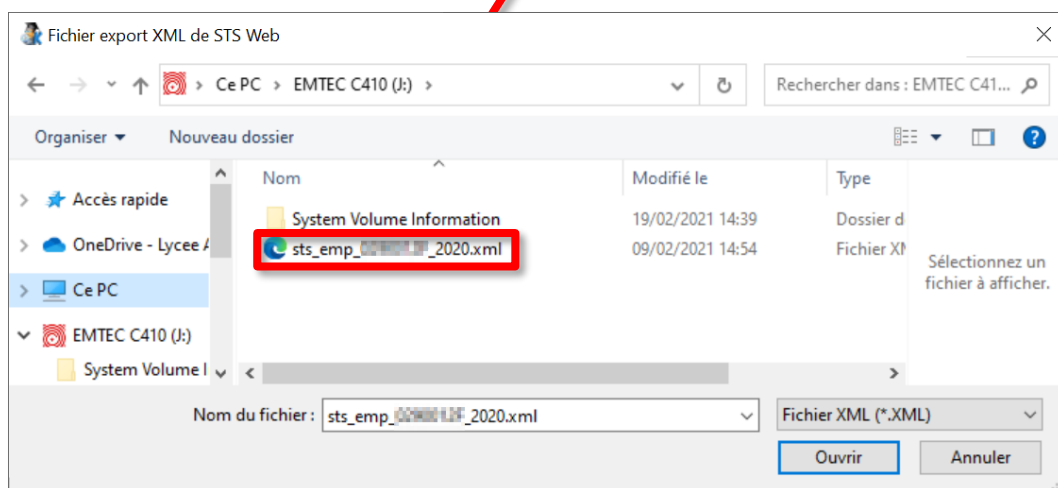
Fichier export XML de STS Web

Ce PC › EMTEC C410 (J:) ›

Rechercher dans : EMTEC C41...

Organiser ▾ Nouveau dossier

Accès rapide
OneDrive - Lycee A
Ce PC
EMTEC C410 (J:)
System Volume I

| Nom | Modifié le | Type |
|---|---|---|
| System Volume Information | 19/02/2021 14:39 | Dossier d |
| sts_emp_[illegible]_2020.xml | 09/02/2021 14:54 | Fichier XI |

Sélectionnez un fichier à afficher.

Nom du fichier : sts_emp_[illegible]_2020.xml

Fichier XML (*.XML)

Ouvrir

Annuler